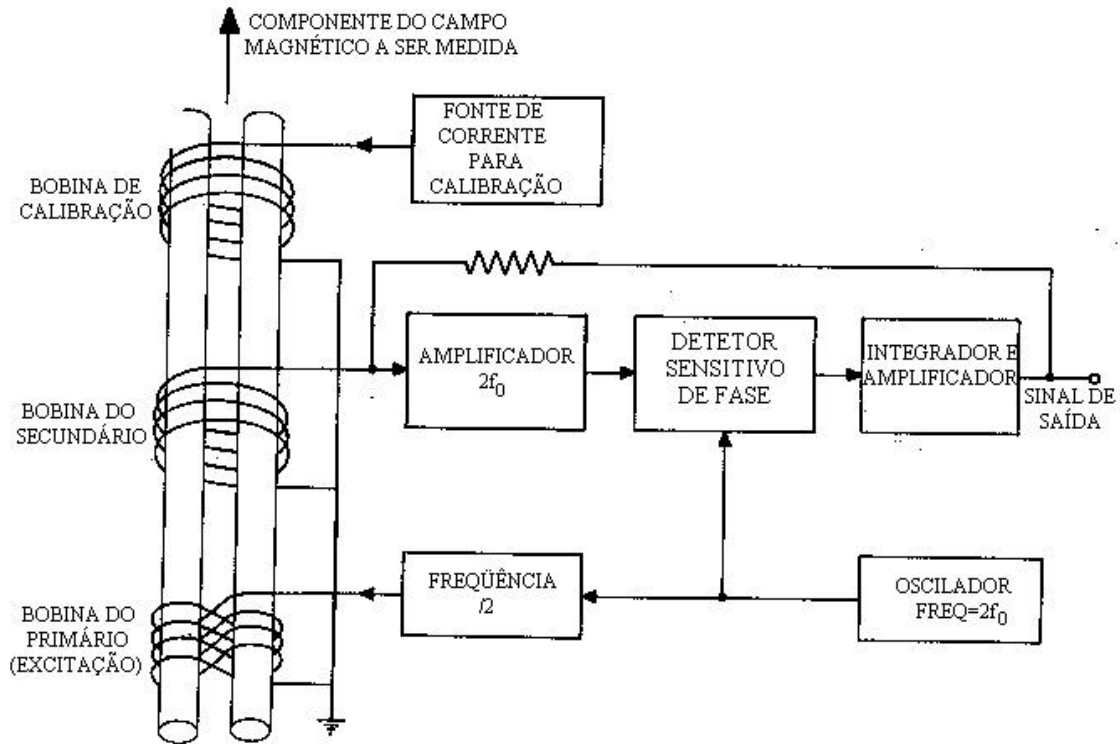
COMPONENTE DO CAMPO MAGNÉTICO A SER MEDIDA

FONTE DE CORRENTE PARA CALIBRAÇÃO

BOBINA DE CALIBRAÇÃO

AMPLIFICADOR $2f_0$

DETETOR SENSITIVO DE FASE

INTEGRADOR E AMPLIFICADOR

SINAL DE SAÍDA

BOBINA DO SECUNDÁRIO

FREQÜÊNCIA /2

OSCILADOR FREQ=$2f_0$

BOBINA DO PRIMÁRIO (EXCITAÇÃO)